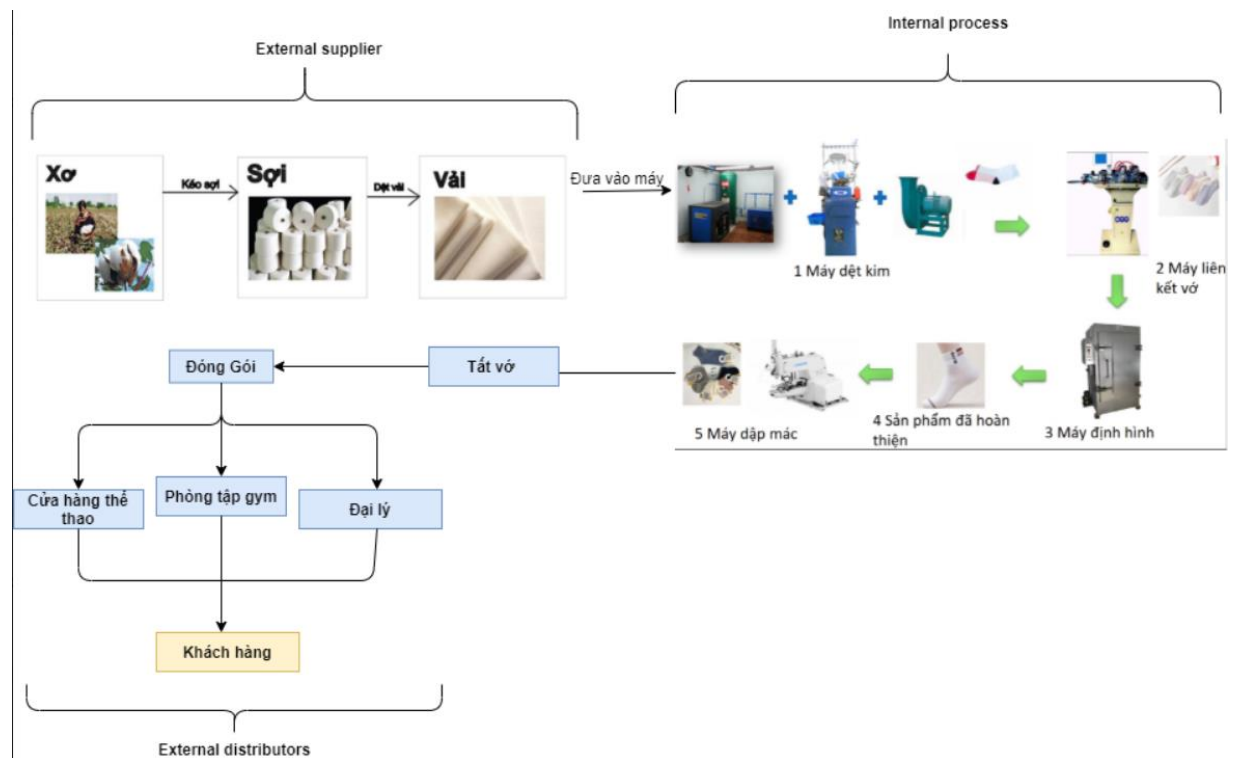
External supplier

Internal process

Xơ

Kéo sợi

Sợi

Dệt vải

Vải

Đưa vào máy

1 Máy dệt kim

2 Máy liên kết vớ

3 Máy định hình

4 Sản phẩm đã hoàn thiện

5 Máy dập mác

Tất vớ

Đóng Gói

Cửa hàng thể thao

Phòng tập gym

Đại lý

Khách hàng

External distributors